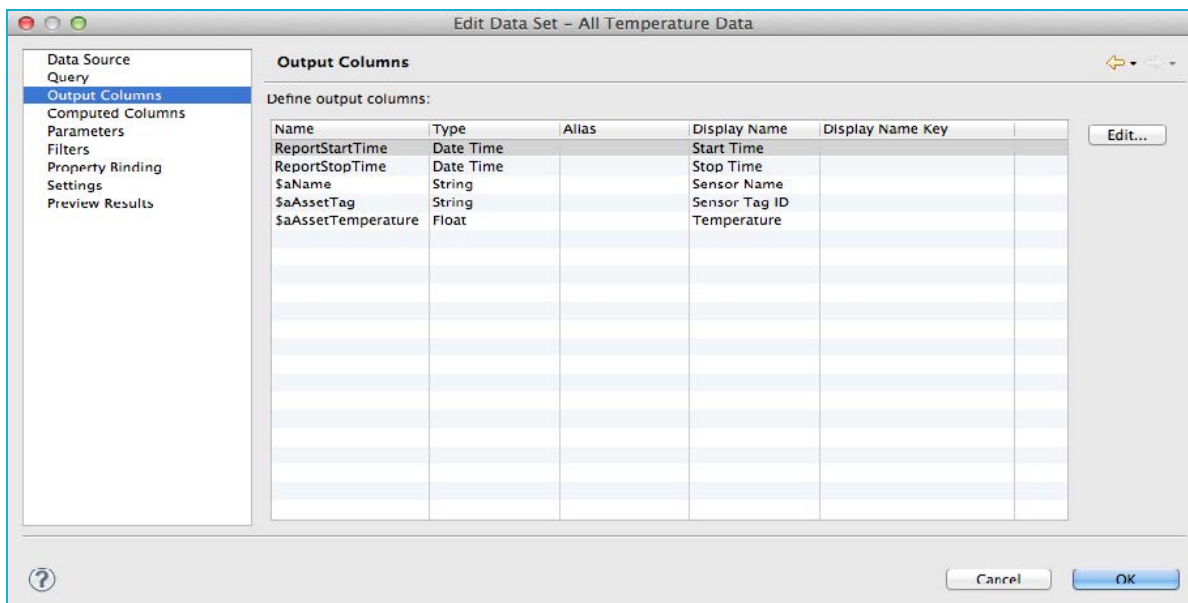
Edit Data Set – All Temperature Data

Data Source
Query
Output Columns
Computed Columns
Parameters
Filters
Property Binding
Settings
Preview Results

Output Columns

Define output columns:

| Name | Type | Alias | Display Name | Display Name Key |
|---|---|---|---|---|
| ReportStartTime | Date Time | | Start Time | |
| ReportStopTime | Date Time | | Stop Time | |
| $aName | String | | Sensor Name | |
| $aAssetTag | String | | Sensor Tag ID | |
| $aAssetTemperature | Float | | Temperature | |

Edit...

Cancel
OK